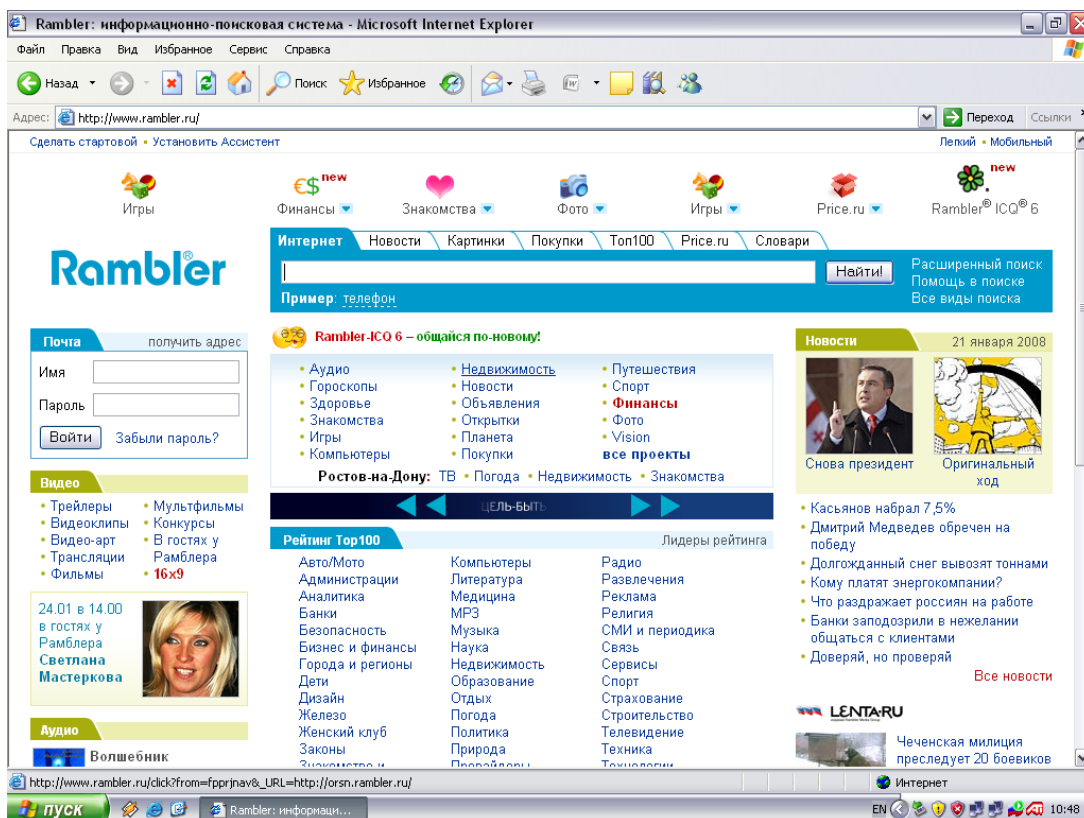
Rambler: информационно-поисковая система - Microsoft Internet Explorer

Файл Правка Вид Избранное Сервис Справка

Назад Поиск Избранное

Адрес: http://www.rambler.ru/ Переход Ссылки

Сделать стартовой • Установить Ассистент

Легкий • Мобильный

Игры

Финансы new

Знакомства

Фото

Игры

Price.ru

Rambler® ICQ® 6 new

Rambler

Интернет | Новости | Картинки | Покупки | Топ100 | Price.ru | Словари

Найти!

Расширенный поиск
Помощь в поиске
Все виды поиска

Пример: телефон

Почта получить адрес

Имя

Пароль

Войти Забыли пароль?

Rambler-ICQ 6 – общайся по-новому!

• Аудио • Гороскопы • Здоровье • Знакомства • Игры • Компьютеры

• Недвижимость • Новости • Объявления • Открытки • Планета • Покупки

• Путешествия • Спорт • Финансы • Фото • Vision все проекты

Ростов-на-Дону: ТВ • Погода • Недвижимость • Знакомства

ЦЕЛЬ-БЫТЬ

Новости 21 января 2008

Снова президент

Оригинальный ход

• Касьянов набрал 7,5%
• Дмитрий Медведев обречен на победу
• Долгожданный снег вывозят тоннами
• Кому платят энергокомпании?
• Что раздражает россиян на работе
• Банки заподозрили в нежелании общаться с клиентами
• Доверяй, но проверяй

Все новости

LENTA.RU

Чеченская милиция преследует 20 боевиков

Видео

• Трейлеры • Видеоклипы • Видео-арт • Трансляции • Фильмы

• Мультфильмы • Конкурсы • В гостях у Рамблера • 16x9

24.01 в 14.00 в гостях у Рамблера Светлана Масте​ркова

Аудио

Волшебник

Рейтинг Top100 Лидеры рейтинга

| | | |
|---|---|---|
| Авто/Мото | Компьютеры | Радио |
| Администрации | Литература | Развлечения |
| Аналитика | Медицина | Реклама |
| Банки | MP3 | Религия |
| Безопасность | Музыка | СМИ и периодика |
| Бизнес и финансы | Наука | Связь |
| Города и регионы | Недвижимость | Сервисы |
| Дети | Образование | Спорт |
| Дизайн | Отдых | Страхование |
| Железо | Погода | Строительство |
| Женский клуб | Политика | Телевидение |
| Законы | Природа | Техника |
| Знакомства и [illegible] | Провайдеры | Технологии |

http://www.rambler.ru/click?from=fpprjnav&_URL=http://orsn.rambler.ru/

Интернет

пуск

Rambler: информаци...

EN 10:48